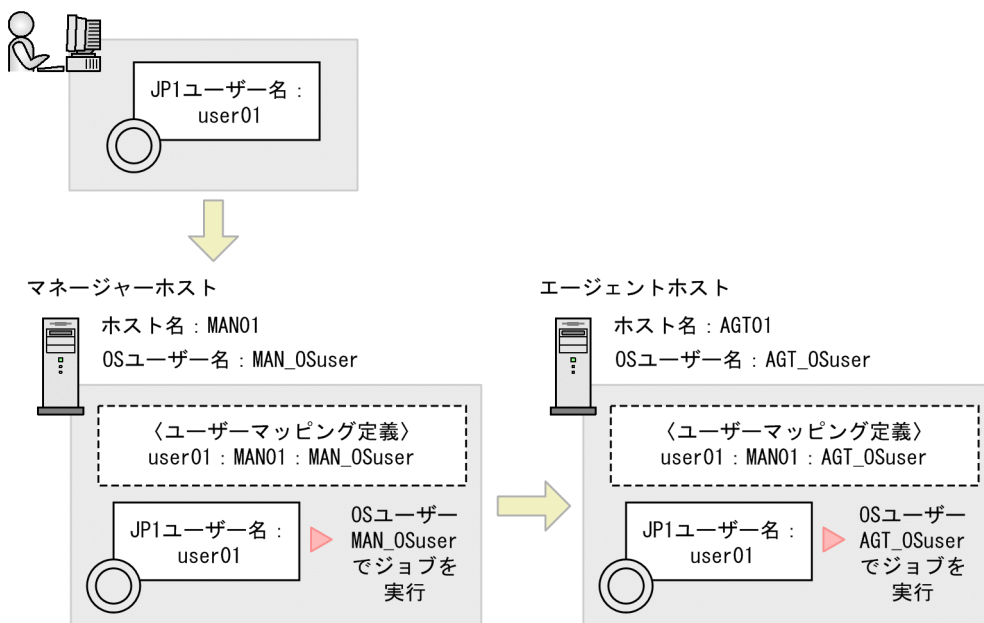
JP1ユーザー名：user01

マネージャーホスト

ホスト名：MAN01
OSユーザー名：MAN_OSuser

〈ユーザーマッピング定義〉
user01：MAN01：MAN_OSuser

JP1ユーザー名：user01

OSユーザーMAN_OSuserでジョブを実行

エージェントホスト

ホスト名：AGT01
OSユーザー名：AGT_OSuser

〈ユーザーマッピング定義〉
user01：MAN01：AGT_OSuser

JP1ユーザー名：user01

OSユーザーAGT_OSuserでジョブを実行